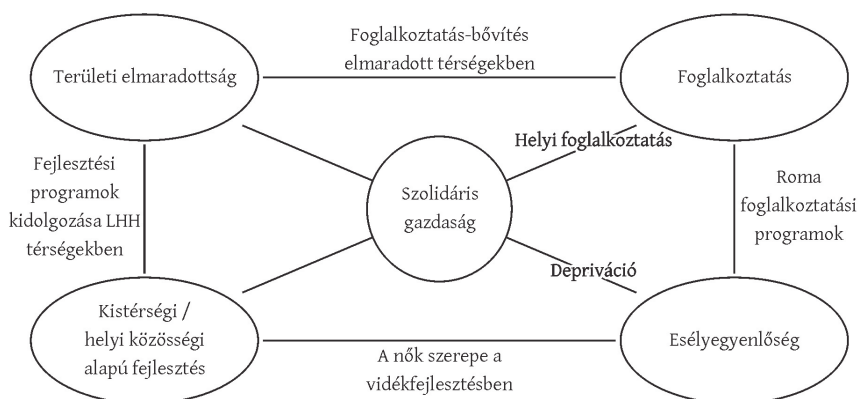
Területi elmaradottság

Foglalkoztatás-bővítés elmaradott térségekben

Foglalkoztatás

Helyi foglalkoztatás

Fejlesztési programok kidolgozása LHH térségekben

Szolidáris gazdaság

Roma foglalkoztatási programok

Depriváció

Kistérségi / helyi közösségi alapú fejlesztés

A nők szerepe a vidékfejlesztésben

Esélyegyenlőség